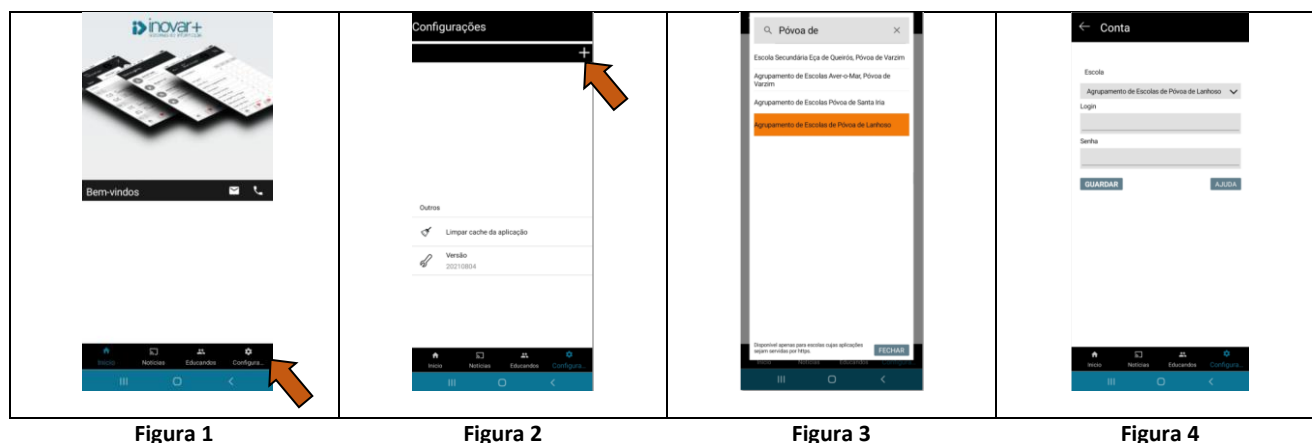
inovar+

Bem-vindos

Início Notícias Educandos Configura...

Figura 1

Configurações

+

Outros

Limpar cache da aplicação

Versão
20210804

Início Notícias Educandos Configura...

Figura 2

Póvoa de

Escola Secundária Eça de Queirós, Póvoa de Varzim

Agrupamento de Escolas Aver-o-Mar, Póvoa de Varzim

Agrupamento de Escolas Póvoa de Santa Iria

Agrupamento de Escolas de Póvoa de Lanhoso

Disponível apenas para escolas cujas aplicações sejam servidas por https.

FECHAR

Figura 3

Conta

Escola

Agrupamento de Escolas de Póvoa de Lanhoso

Login

Senha

GUARDAR

AJUDA

Início Notícias Educandos Configura...

Figura 4